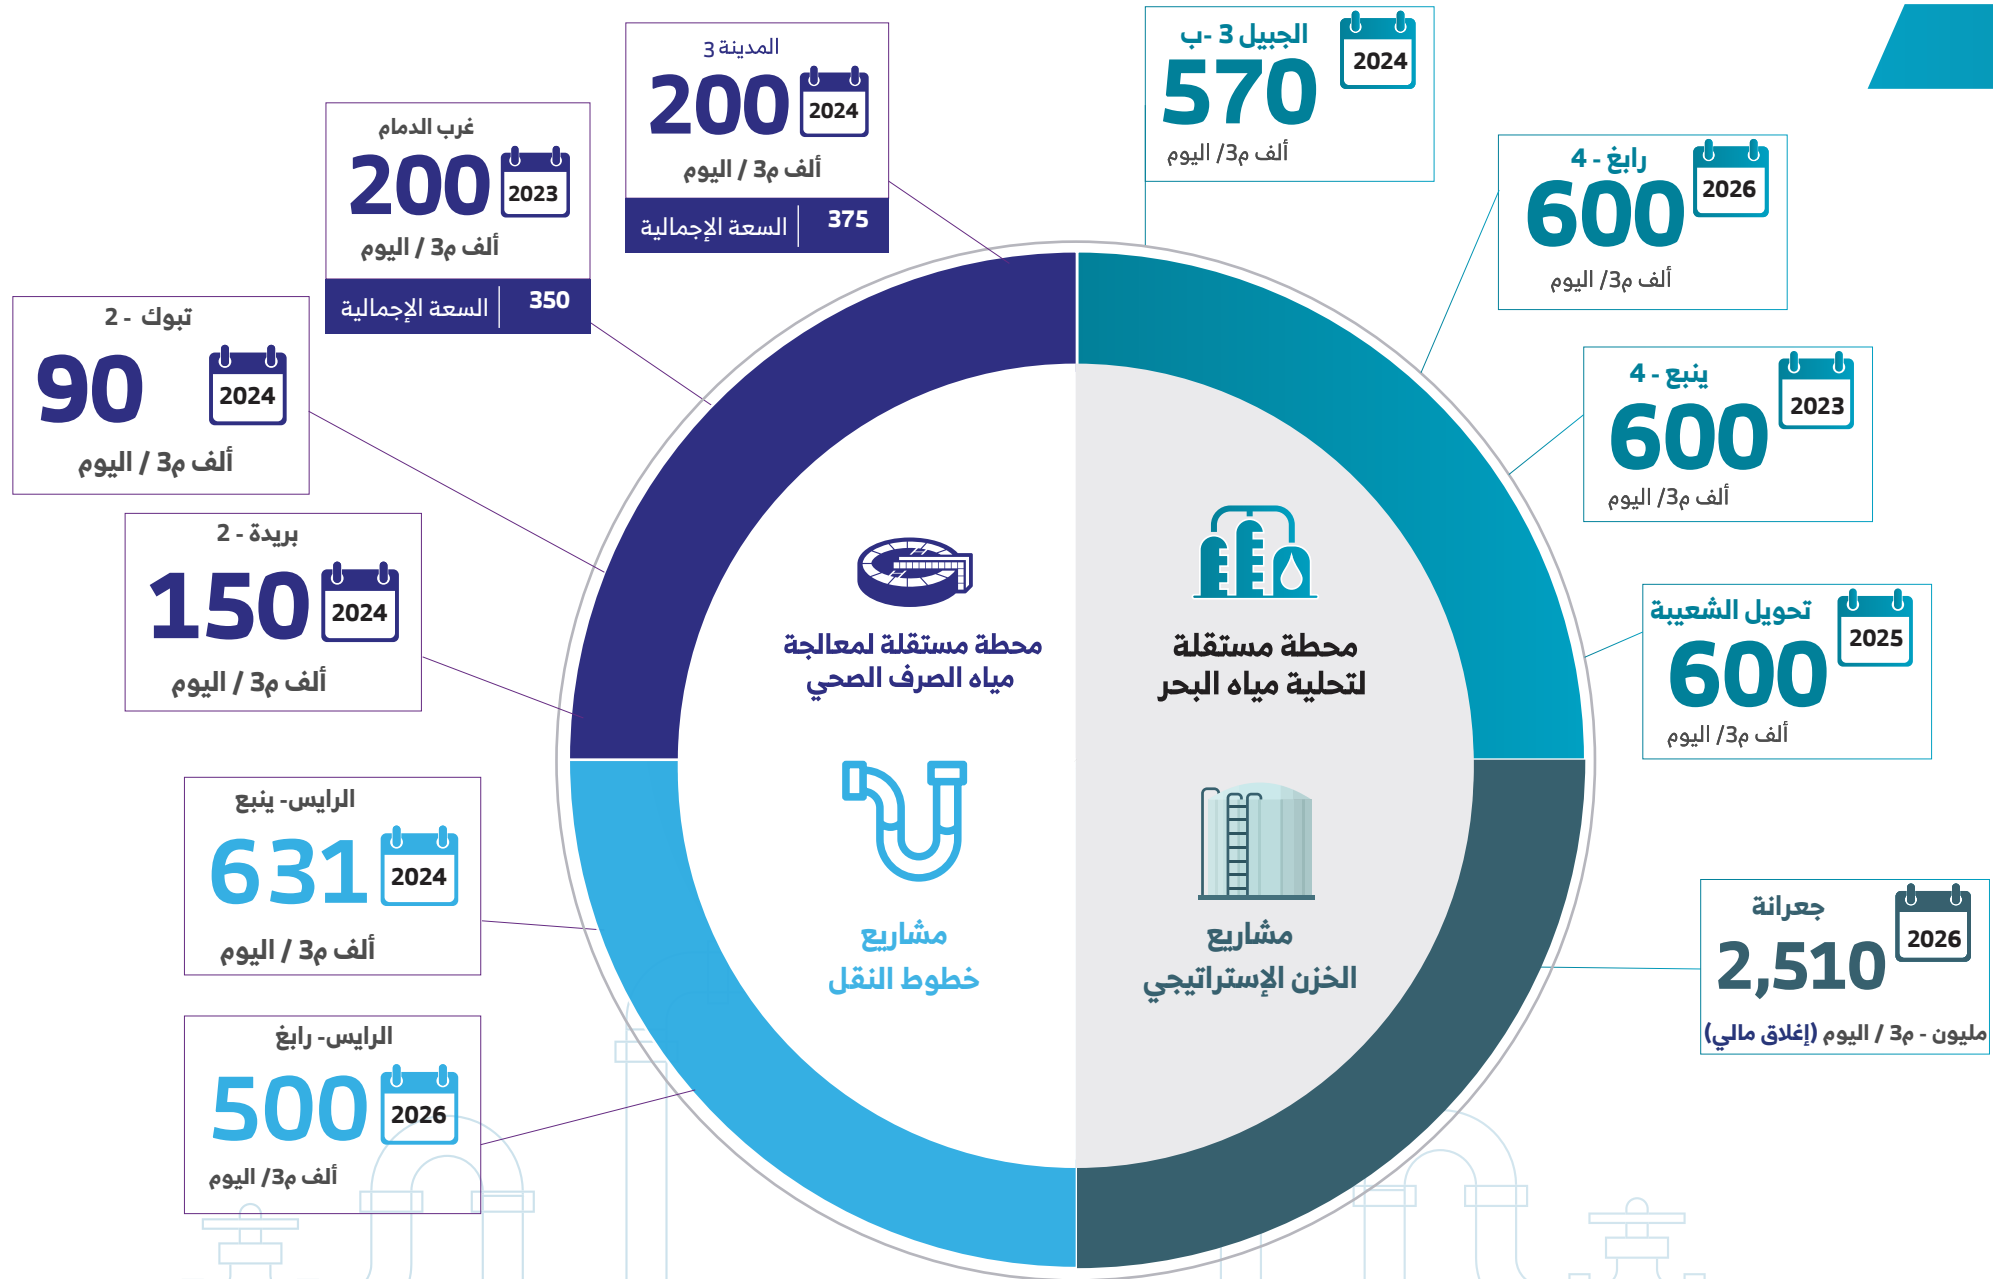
المدينة 3
200
2024
ألف م3 / اليوم
السعة الإجمالية 375

الجبيل 3 -ب
570
2024
ألف م3/ اليوم

غرب الدمام
200
2023
ألف م3 / اليوم
السعة الإجمالية 350

رابغ - 4
600
2026
ألف م3/ اليوم

تبوك - 2
90
2024
ألف م3 / اليوم

ينبع - 4
600
2023
ألف م3/ اليوم

بريدة - 2
150
2024
ألف م3 / اليوم

تحويل الشعيبة
600
2025
ألف م3/ اليوم

محطة مستقلة لمعالجة مياه الصرف الصحي

محطة مستقلة لتحلية مياه البحر

الرايس- ينبع
631
2024
ألف م3 / اليوم

مشاريع خطوط النقل

مشاريع الخزن الإستراتيجي

جعرانة
2,510
2026
مليون - م3 / اليوم (إغلاق مالي)

الرايس- رابغ
500
2026
ألف م3/ اليوم